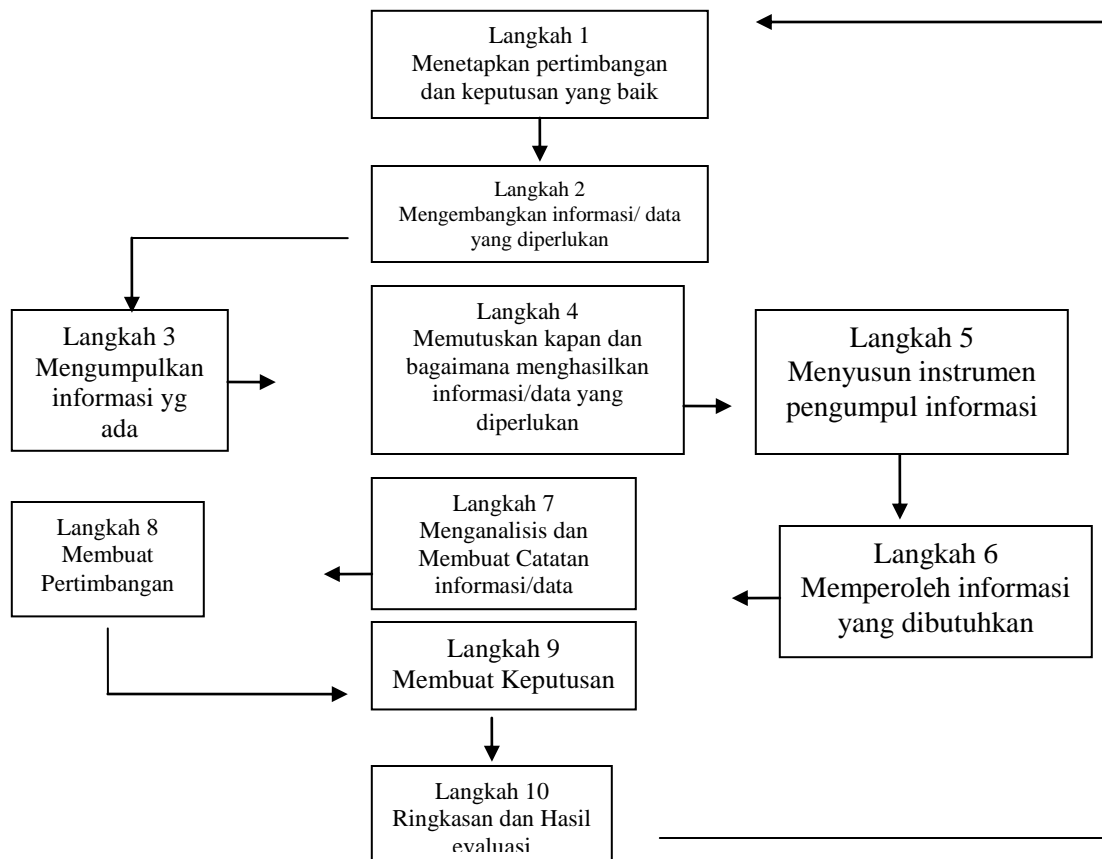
Langkah 1
Menetapkan pertimbangan dan keputusan yang baik

Langkah 2
Mengembangkan informasi/ data yang diperlukan

Langkah 3
Mengumpulkan informasi yg ada

Langkah 4
Memutuskan kapan dan bagaimana menghasilkan informasi/data yang diperlukan

Langkah 5
Menyusun instrumen pengumpul informasi

Langkah 6
Memperoleh informasi yang dibutuhkan

Langkah 7
Menganalisis dan Membuat Catatan informasi/data

Langkah 8
Membuat Pertimbangan

Langkah 9
Membuat Keputusan

Langkah 10
Ringkasan dan Hasil evaluasi